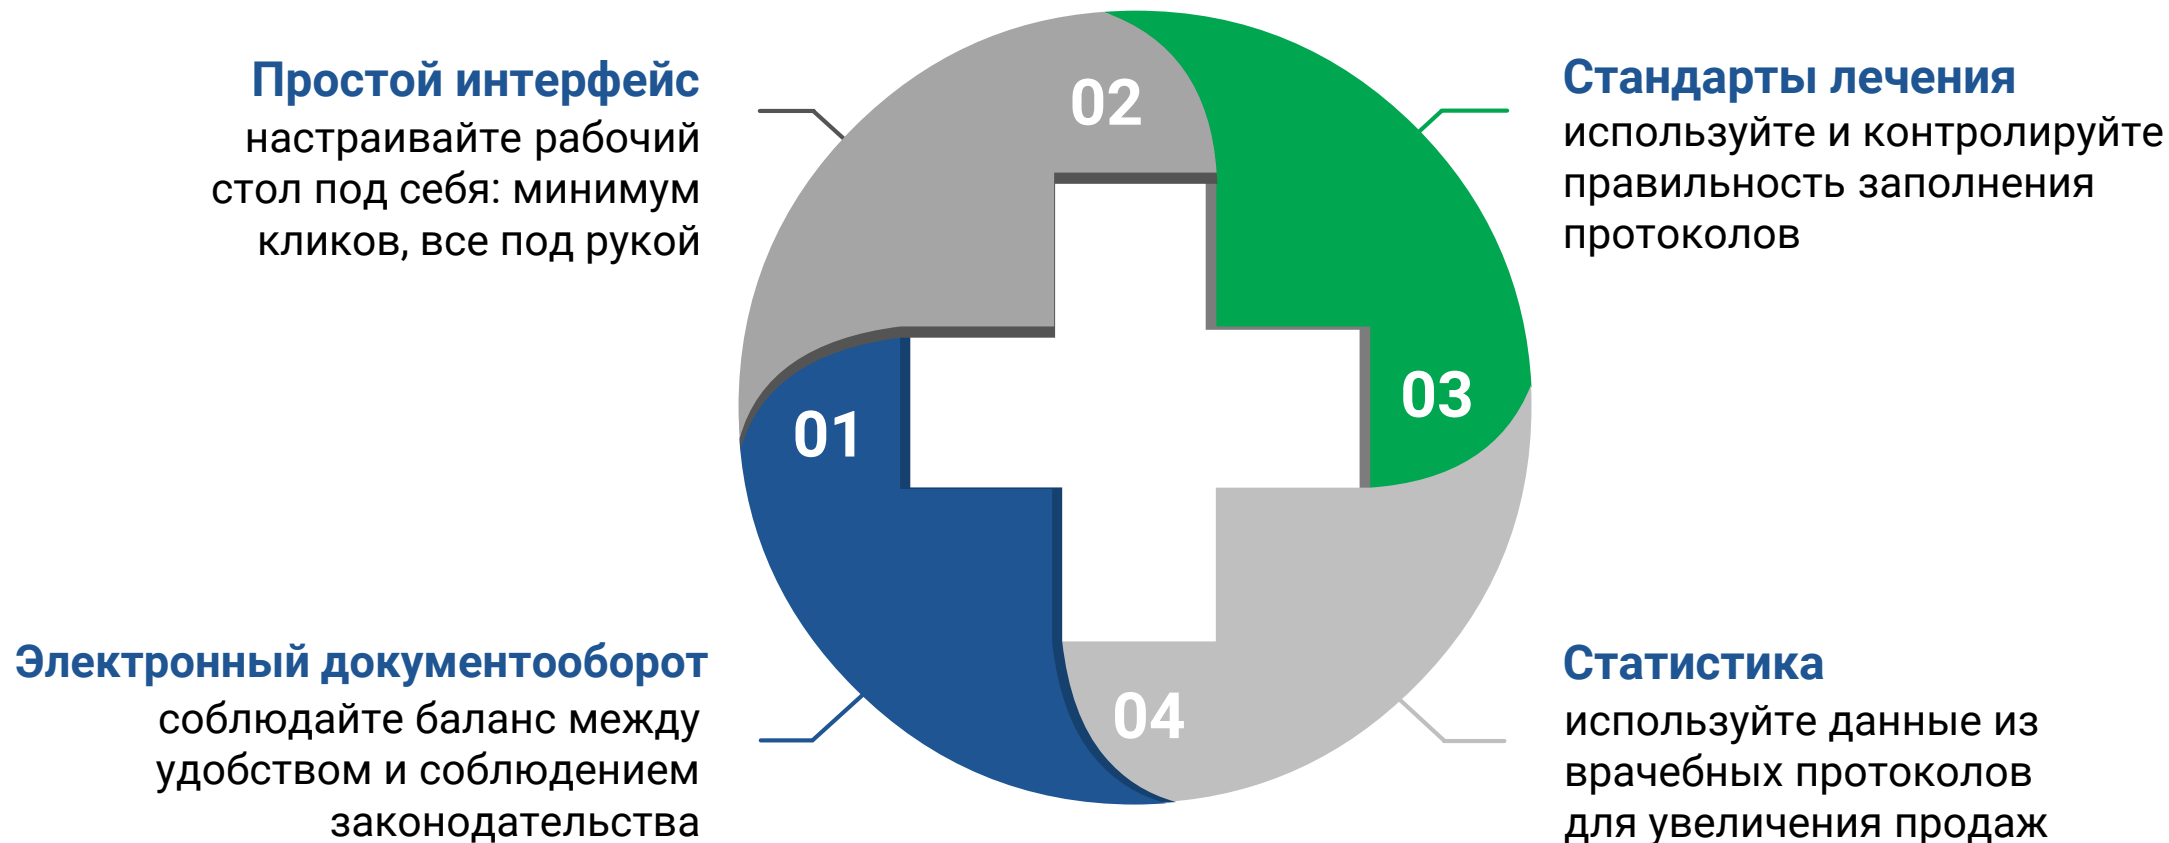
Простой интерфейс
настраивайте рабочий стол под себя: минимум кликов, все под рукой

02

Стандарты лечения
используйте и контролируйте правильность заполнения протоколов

01

03

Электронный документооборот
соблюдайте баланс между удобством и соблюдением законодательства

04

Статистика
используйте данные из врачебных протоколов для увеличения продаж